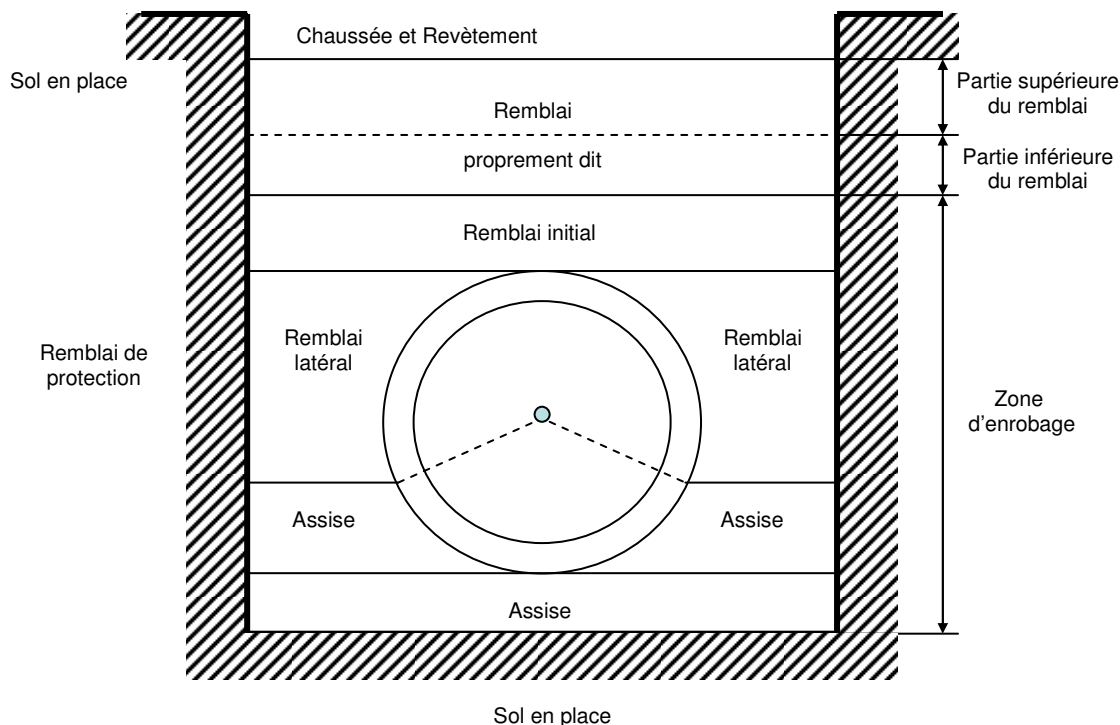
Chaussée et Revètement

Sol en place

Partie supérieure du remblai

Remblai

Partie inférieure du remblai

proprement dit

Remblai initial

Remblai de protection

Remblai latéral

Remblai latéral

Zone d'enrobage

Assise

Assise

Assise

Sol en place